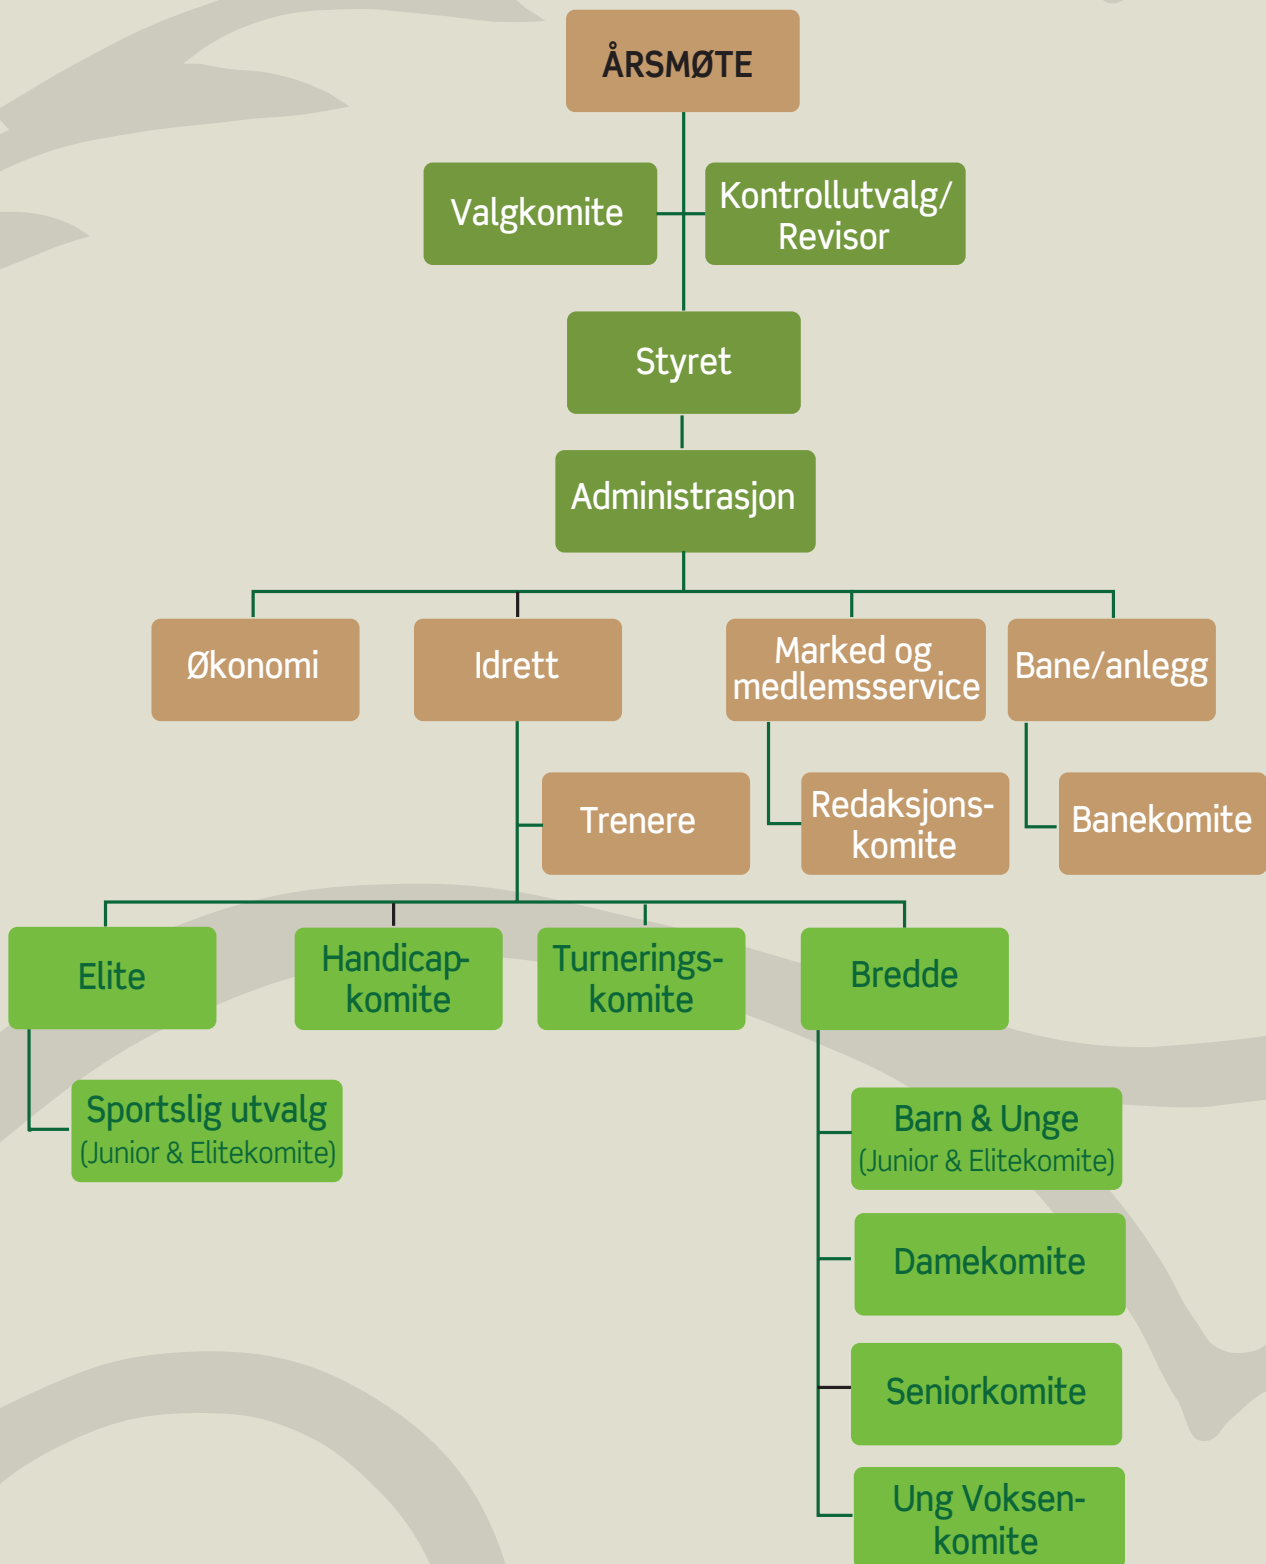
ÅRSMØTE

Valgkomite

Kontrollutvalg/ Revisor

Styret

Administrasjon

Økonomi

Idrett

Marked og medlemsservice

Bane/anlegg

Trenere

Redaksjonskomite

Banekomite

Elite

Handicapkomite

Turneringskomite

Bredde

Sportslig utvalg (Junior & Elitekomite)

Barn & Unge (Junior & Elitekomite)

Damekomite

Seniorkomite

Ung Voksenkomite